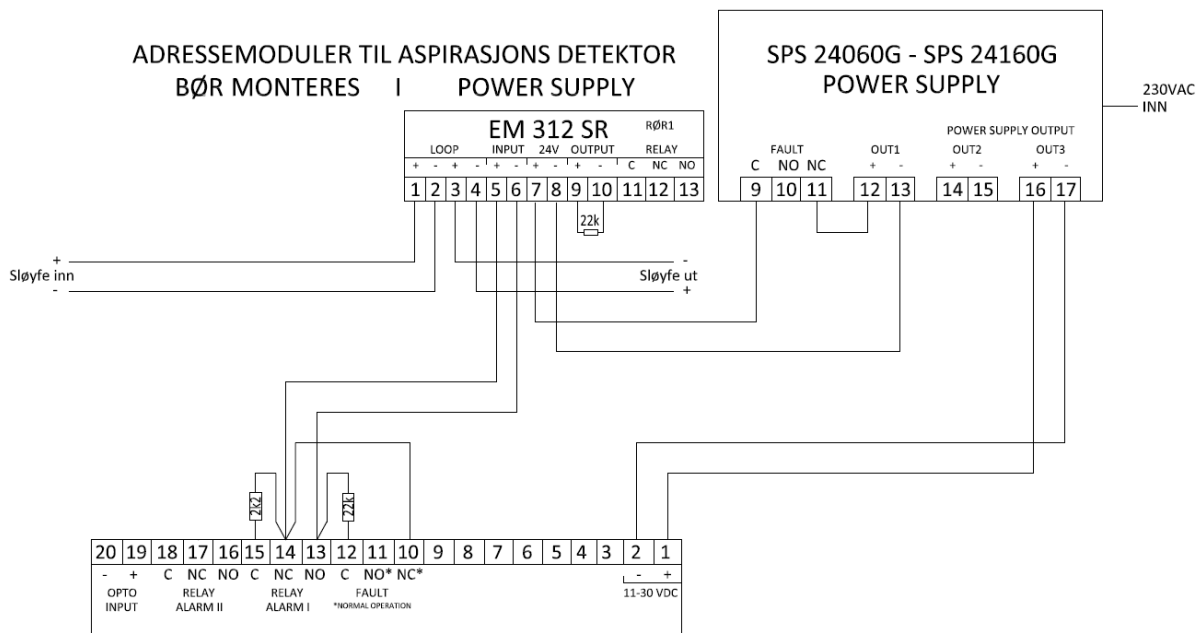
ADRESSEMODULER TIL ASPIRASJONS DETEKTOR
BØR MONTERES I POWER SUPPLY

SPS 24060G - SPS 24160G
POWER SUPPLY

230VAC INN

EM 312 SR
RØR1

| LOOP | | | | INPUT | | 24V | | OUTPUT | | RELAY | | |
|---|---|---|---|---|---|---|---|---|---|---|---|---|
| + | - | + | - | + | - | + | - | + | - | C | NC | NO |
| 1 | 2 | 3 | 4 | 5 | 6 | 7 | 8 | 9 | 10 | 11 | 12 | 13 |

22k

| FAULT | | | OUT1 | | OUT2 | | OUT3 | |
|---|---|---|---|---|---|---|---|---|
| C | NO | NC | + | - | + | - | + | - |
| 9 | 10 | 11 | 12 | 13 | 14 | 15 | 16 | 17 |

POWER SUPPLY OUTPUT

+
Sløyfe inn
-

-
Sløyfe ut
+

2k2
22k

| 20 | 19 | 18 | 17 | 16 | 15 | 14 | 13 | 12 | 11 | 10 | 9 | 8 | 7 | 6 | 5 | 4 | 3 | 2 | 1 |
|---|---|---|---|---|---|---|---|---|---|---|---|---|---|---|---|---|---|---|---|
| - | + | C | NC | NO | C | NC | NO | C | NO* | NC* | | | | | | | | - | + |

OPTO INPUT
RELAY ALARM II
RELAY ALARM I
FAULT
*NORMAL OPERATION
11-30 VDC